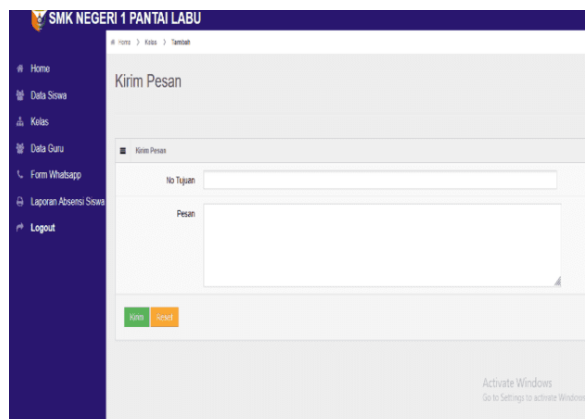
SMK NEGERI 1 PANTAI LABU

Home > Kelas > Tambah

Home
Data Siswa
Kelas
Data Guru
Form Whatsapp
Laporan Absensi Siswa
Logout

Kirim Pesan

Kirim Pesan

No Tujuan

Pesan

Kirim Reset

Activate Windows
Go to Settings to activate Windows